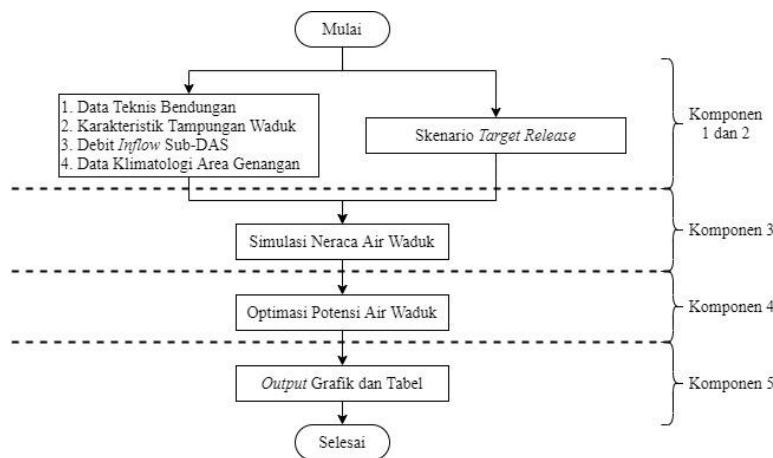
Mulai

1. Data Teknis Bendungan
2. Karakteristik Tampungan Waduk
3. Debit Inflow Sub-DAS
4. Data Klimatologi Area Genangan

Skenario Target Release

Komponen 1 dan 2

Simulasi Neraca Air Waduk

Komponen 3

Optimasi Potensi Air Waduk

Komponen 4

Output Grafik dan Tabel

Komponen 5

Selesai